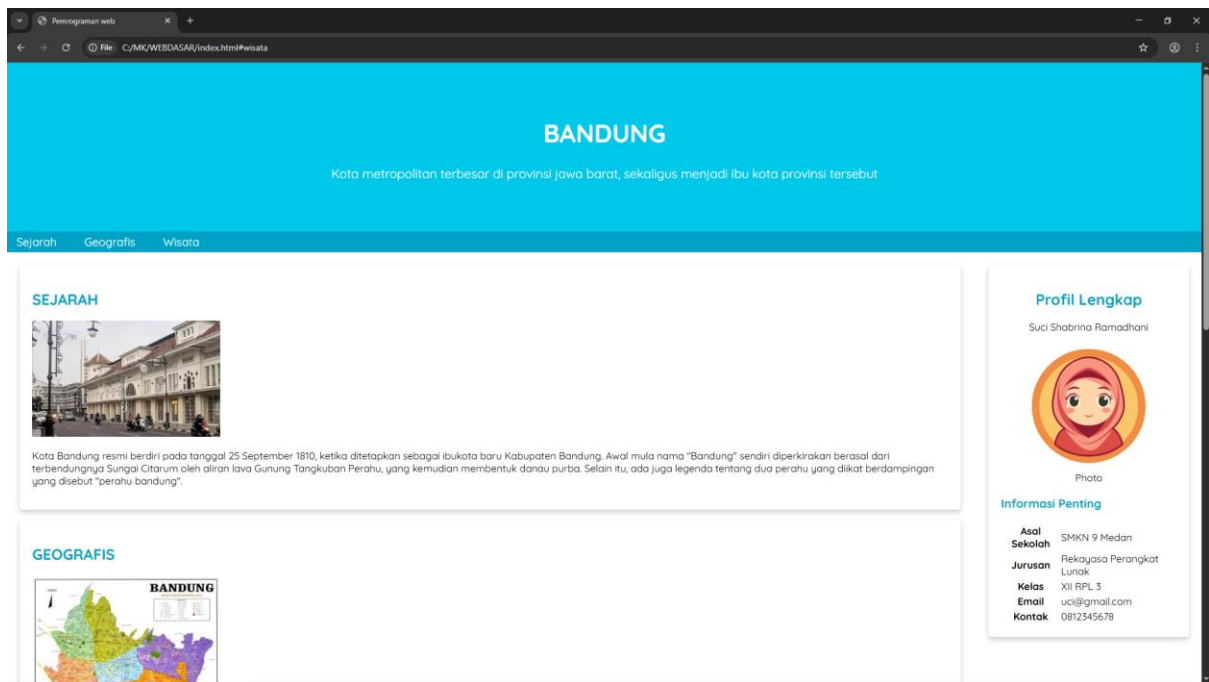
Pemrograman web

File C:/MK/WEBDASAR/index.html#wisata

BANDUNG

Kota metropolitan terbesar di provinsi jawa barat, sekaligus menjadi ibu kota provinsi tersebut

Sejarah Geografis Wisata

SEJARAH

Kota Bandung resmi berdiri pada tanggal 25 September 1810, ketika ditetapkan sebagai ibukota baru Kabupaten Bandung. Awal mula nama "Bandung" sendiri diperkirakan berasal dari terbendungnya Sungai Citarum oleh aliran lava Gunung Tangkuban Perahu, yang kemudian membentuk danau purba. Selain itu, ada juga legenda tentang dua perahu yang diikat berdampingan yang disebut "perahu bandung".

GEOGRAFIS

BANDUNG

Profil Lengkap

Suci Shabrina Ramadhani

Photo

Informasi Penting

| | |
|---|---|
| Asal Sekolah | SMKN 9 Medan |
| Jurusan | Rekayasa Perangkat Lunak |
| Kelas | XII RPL 3 |
| Email | uci@gmail.com |
| Kontak | 0812345678 |